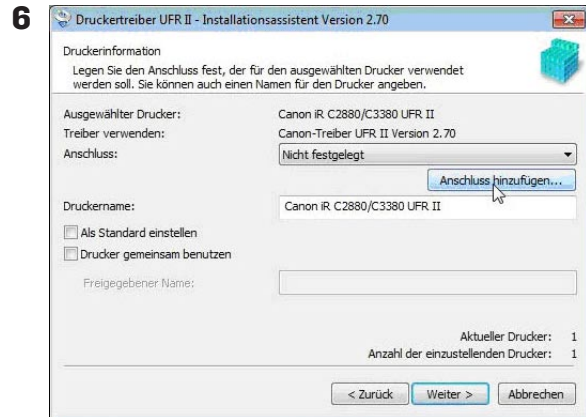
6

Druckertreiber UFR II - Installationsassistent Version 2.70

Druckerinformation

Legen Sie den Anschluss fest, der für den ausgewählten Drucker verwendet werden soll. Sie können auch einen Namen für den Drucker angeben.

Ausgewählter Drucker: Canon iR C2880/C3380 UFR II

Treiber verwenden: Canon-Treiber UFR II Version 2.70

Anschluss: Nicht festgelegt

Anschluss hinzufügen...

Druckername: Canon iR C2880/C3380 UFR II

Als Standard einstellen

Drucker gemeinsam benutzen

Freigegebener Name:

Aktueller Drucker: 1

Anzahl der einzustellenden Drucker: 1

< Zurück Weiter > Abbrechen